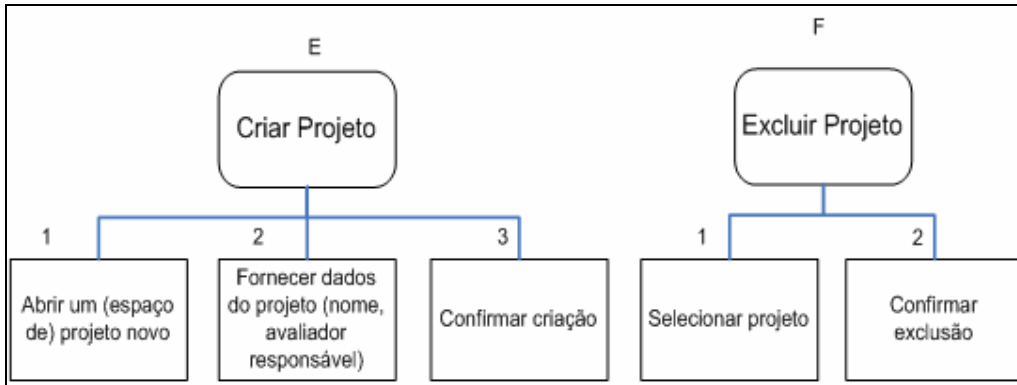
E

Criar Projeto

1

Abrir um (espaço de) projeto novo

2

Fornecer dados do projeto (nome, avaliador responsável)

3

Confirmar criação

F

Excluir Projeto

1

Selecionar projeto

2

Confirmar exclusão